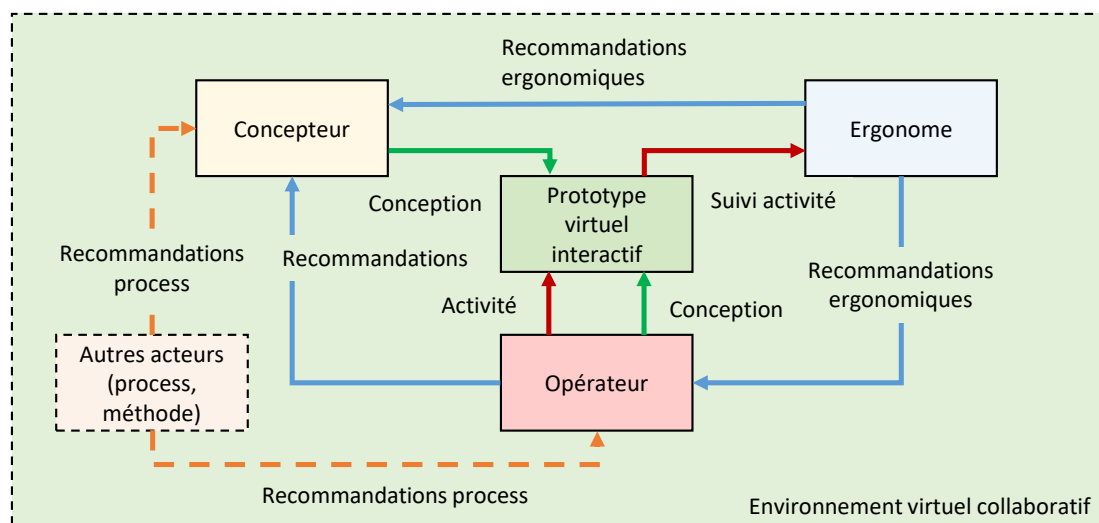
Recommandations ergonomiques

Concepteur

Ergonome

Conception

Prototype virtuel interactif

Suivi activité

Recommandations process

Recommandations

Recommandations ergonomiques

Activité

Conception

Autres acteurs (process, méthode)

Opérateur

Recommandations process

Environnement virtuel collaboratif